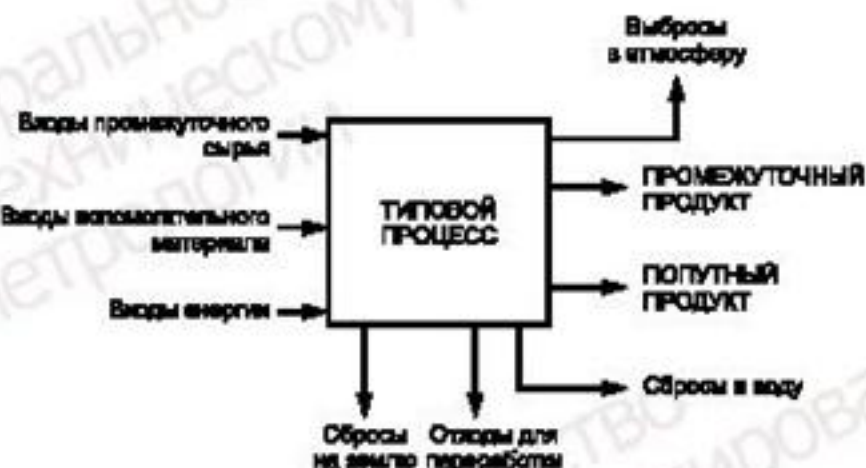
Выбросы в атмосферу

Входы промежуточного сырья

Входы вспомогательного материала

Входы энергии

ТИПОВОЙ ПРОЦЕСС

ПРОМЕЖУТОЧНЫЙ ПРОДУКТ

ПОПУТНЫЙ ПРОДУКТ

Сбросы в воду

Сбросы на землю

Отходы для переработки